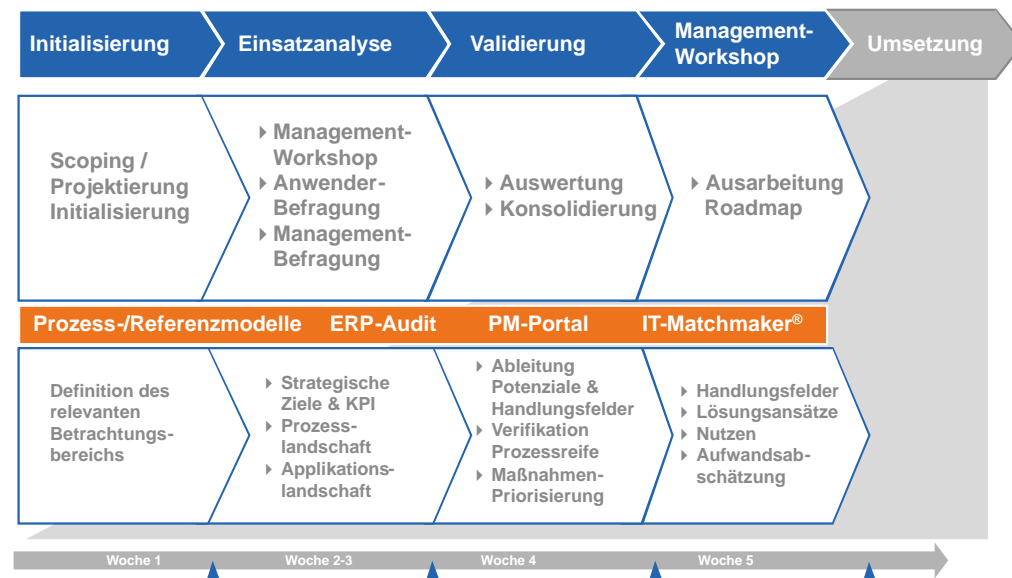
Initialisierung Einsatzanalyse Validierung Management-Workshop Umsetzung

Scoping / Projektierung Initialisierung

‣ Management-Workshop
‣ Anwender-Befragung
‣ Management-Befragung

‣ Auswertung
‣ Konsolidierung

‣ Ausarbeitung Roadmap

Prozess-/Referenzmodelle ERP-Audit PM-Portal IT-Matchmaker®

Definition des relevanten Betrachtungsbereichs

‣ Strategische Ziele & KPI
‣ Prozesslandschaft
‣ Applikationslandschaft

‣ Ableitung Potenziale & Handlungsfelder
‣ Verifikation Prozessreife
‣ Maßnahmen-Priorisierung

‣ Handlungsfelder
‣ Lösungsansätze
‣ Nutzen
‣ Aufwandsabschätzung

Woche 1 Woche 2-3 Woche 4 Woche 5